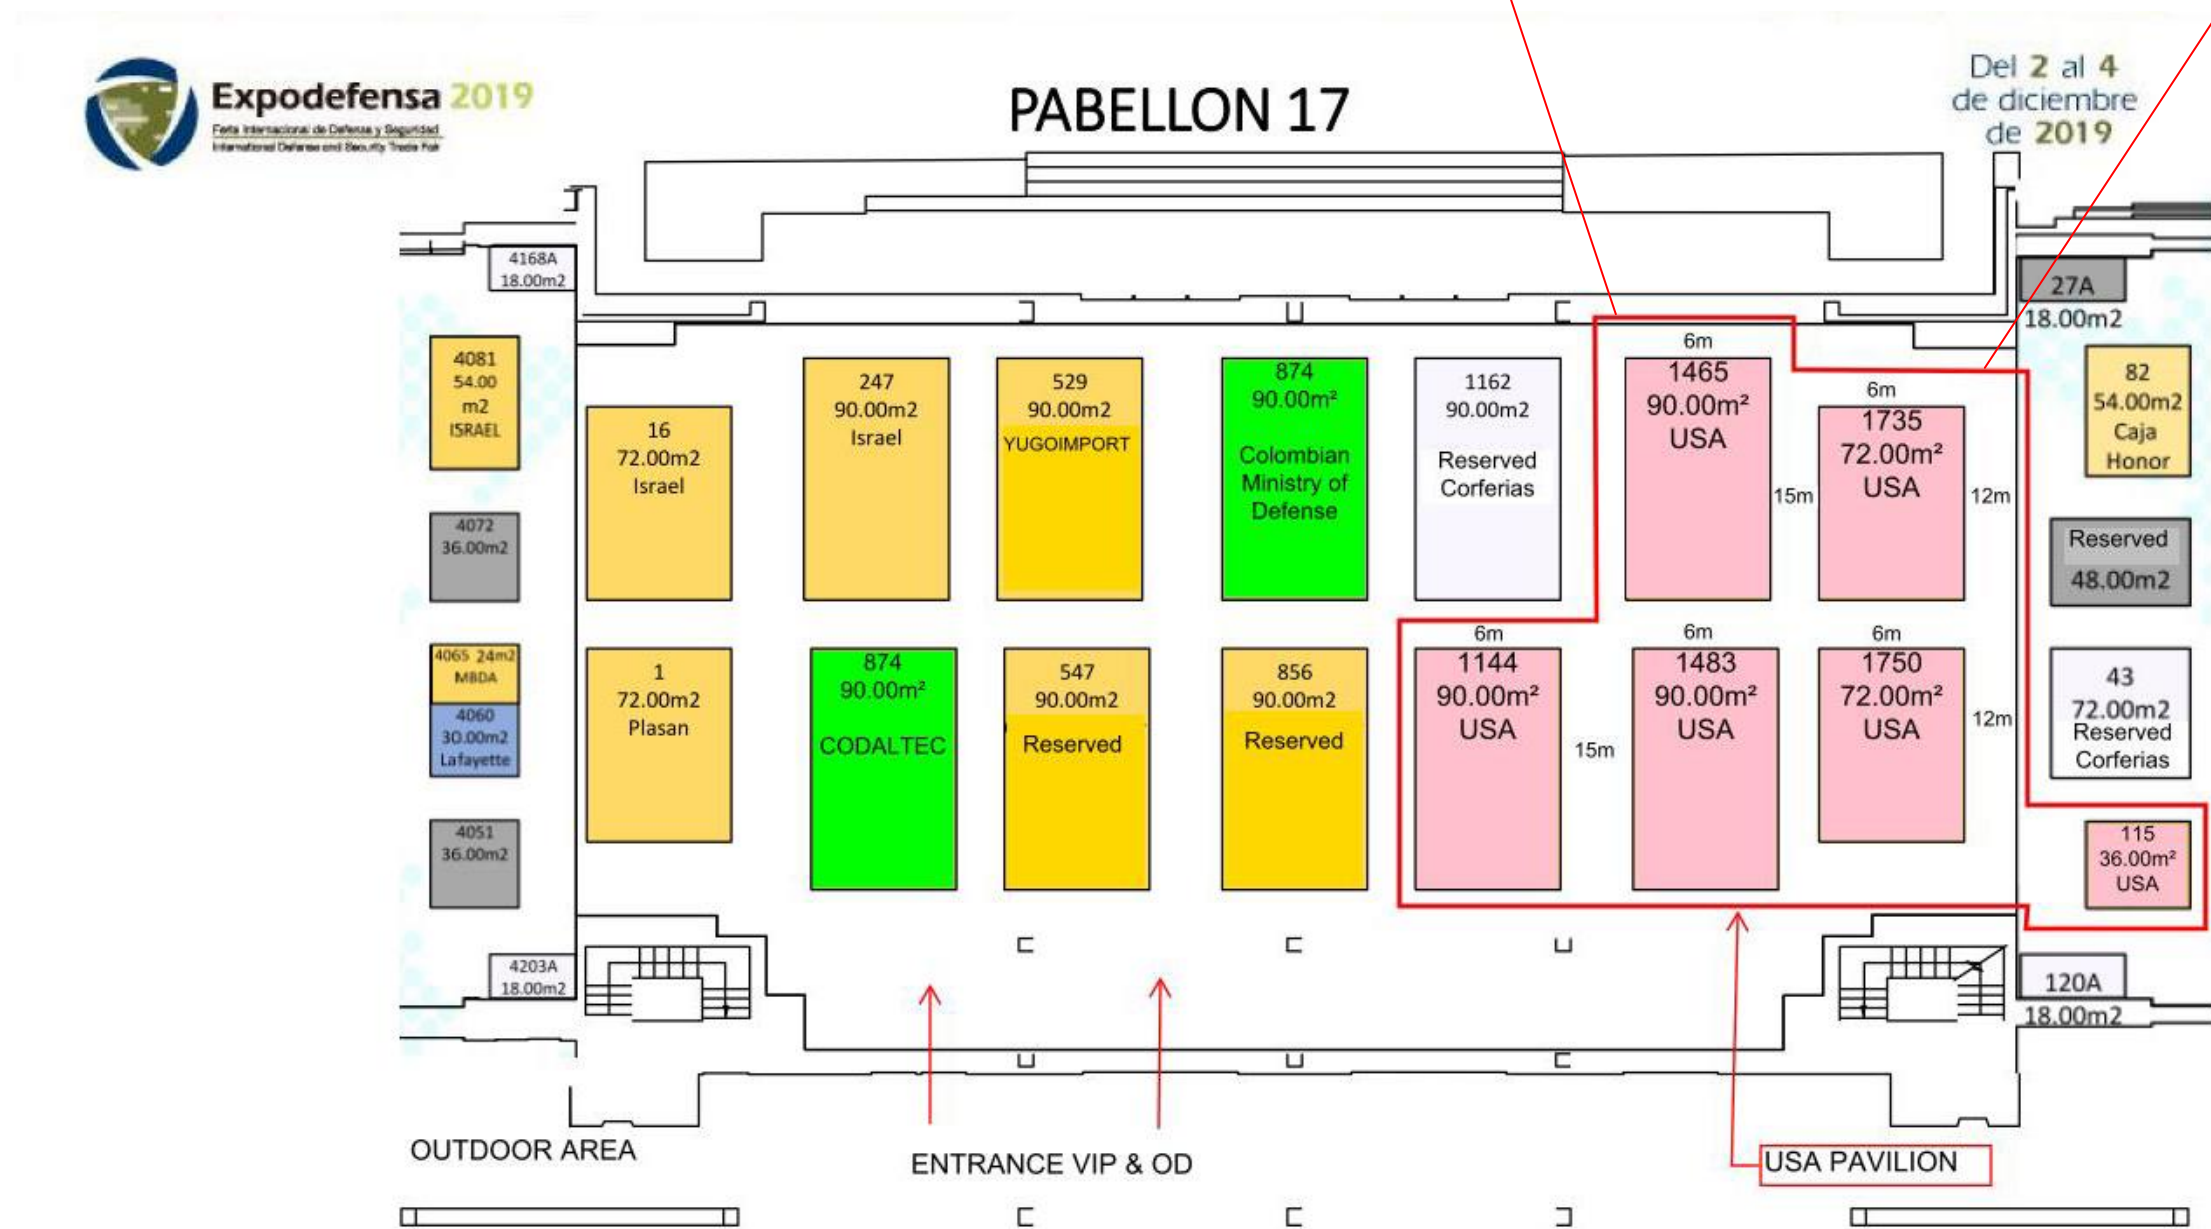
Expodefensa 2019
Feria Internacional de Defensa y Seguridad
International Defense and Security Trade Fair

PABELLON 17

Del 2 al 4 de diciembre de 2019

4168A 18.00m2

4081 54.00 m2 ISRAEL

4072 36.00m2

4065 24m2 MBDA

4060 30.00m2 Lafayette

4051 36.00m2

4203A 18.00m2

16 72.00m2 Israel

247 90.00m2 Israel

529 90.00m2 YUGOIMPORT

874 90.00m² Colombian Ministry of Defense

1162 90.00m2 Reserved Corferias

6m
1465 90.00m² USA
15m

6m
1735 72.00m² USA
12m

27A 18.00m2

82 54.00m2 Caja Honor

Reserved 48.00m2

1 72.00m2 Plasan

874 90.00m² CODALTEC

547 90.00m2 Reserved

856 90.00m2 Reserved

6m
1144 90.00m² USA
15m

6m
1483 90.00m² USA

6m
1750 72.00m² USA
12m

43 72.00m2 Reserved Corferias

115 36.00m² USA

120A 18.00m2

OUTDOOR AREA

ENTRANCE VIP & OD

USA PAVILION